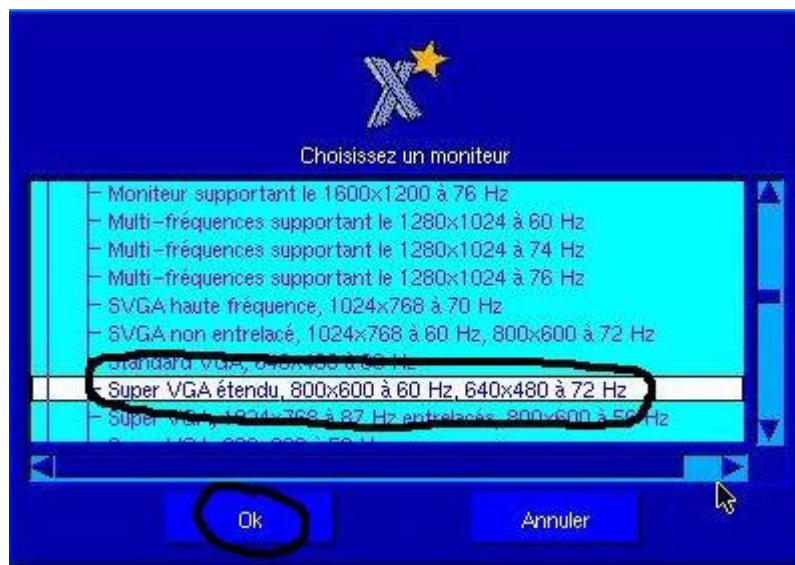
Choisissez un moniteur

Moniteur supportant le 1600x1200 à 76 Hz
Multi-fréquences supportant le 1280x1024 à 60 Hz
Multi-fréquences supportant le 1280x1024 à 74 Hz
Multi-fréquences supportant le 1280x1024 à 76 Hz
SVGA haute fréquence, 1024x768 à 70 Hz
SVGA non entrelacé, 1024x768 à 60 Hz, 800x600 à 72 Hz
Standard VGA, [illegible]
Super VGA étendu, 800x600 à 60 Hz, 640x480 à 72 Hz
Super VGA, 1024x768 à 87 Hz entrelacés, 800x600 à 56 Hz
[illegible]

Ok
Annuler